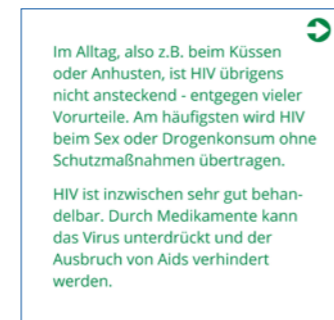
Im Alltag, also z.B. beim Küssen oder Anhusten, ist HIV übrigens nicht ansteckend - entgegen vieler Vorurteile. Am häufigsten wird HIV beim Sex oder Drogenkonsum ohne Schutzmaßnahmen übertragen.

HIV ist inzwischen sehr gut behandelbar. Durch Medikamente kann das Virus unterdrückt und der Ausbruch von Aids verhindert werden.